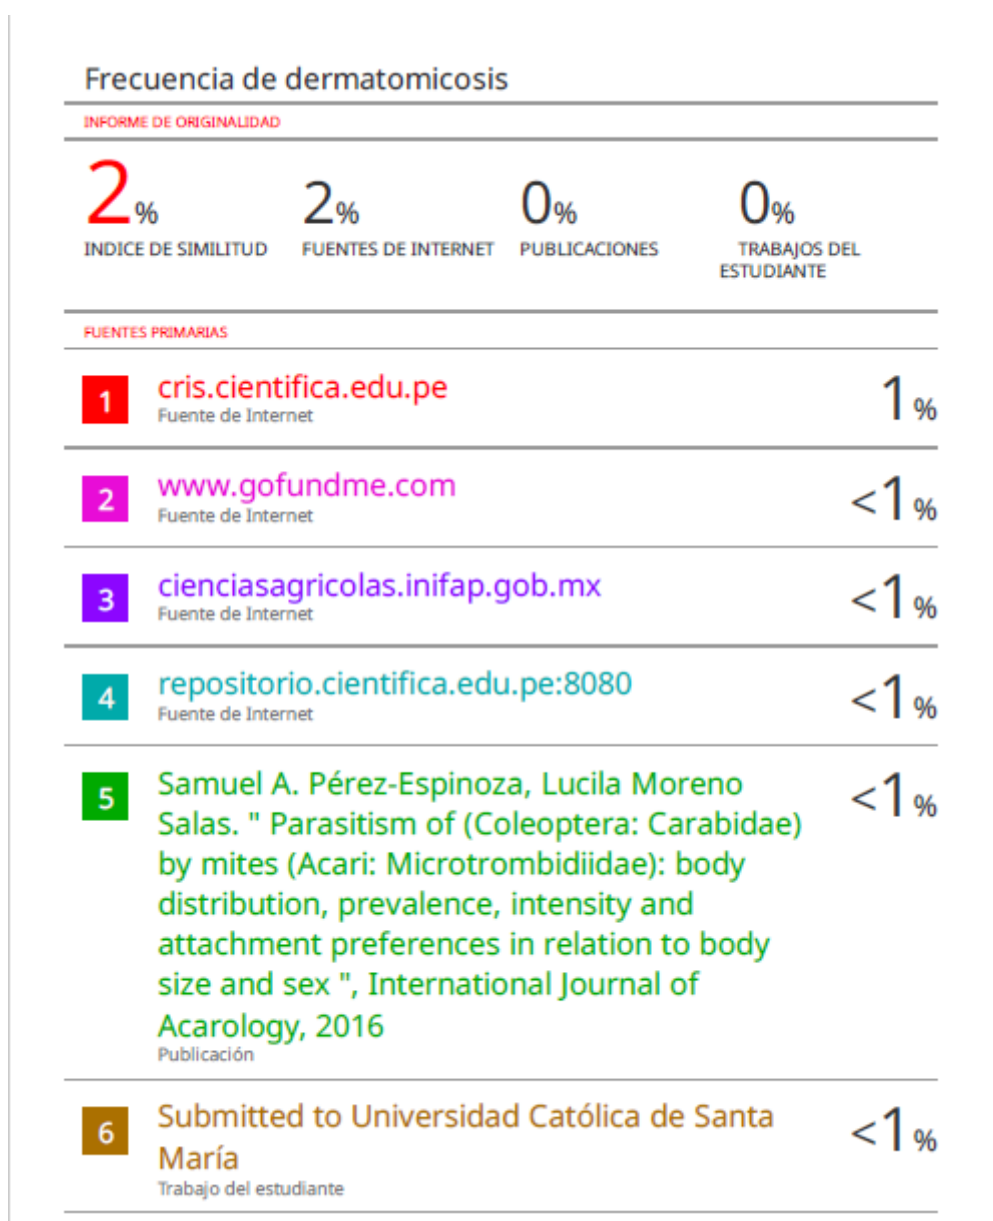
Frecuencia de dermatomicosis

INFORME DE ORIGINALIDAD

2%
INDICE DE SIMILITUD

2%
FUENTES DE INTERNET

0%
PUBLICACIONES

0%
TRABAJOS DEL ESTUDIANTE

FUENTES PRIMARIAS

1
cris.cientifica.edu.pe
Fuente de Internet
1%

2
www.gofundme.com
Fuente de Internet
<1%

3
cienciasagricolas.inifap.gob.mx
Fuente de Internet
<1%

4
repositorio.cientifica.edu.pe:8080
Fuente de Internet
<1%

5
Samuel A. Pérez-Espinoza, Lucila Moreno Salas. " Parasitism of (Coleoptera: Carabidae) by mites (Acari: Microtrombidiidae): body distribution, prevalence, intensity and attachment preferences in relation to body size and sex ", International Journal of Acarology, 2016
Publicación
<1%

6
Submitted to Universidad Católica de Santa María
Trabajo del estudiante
<1%